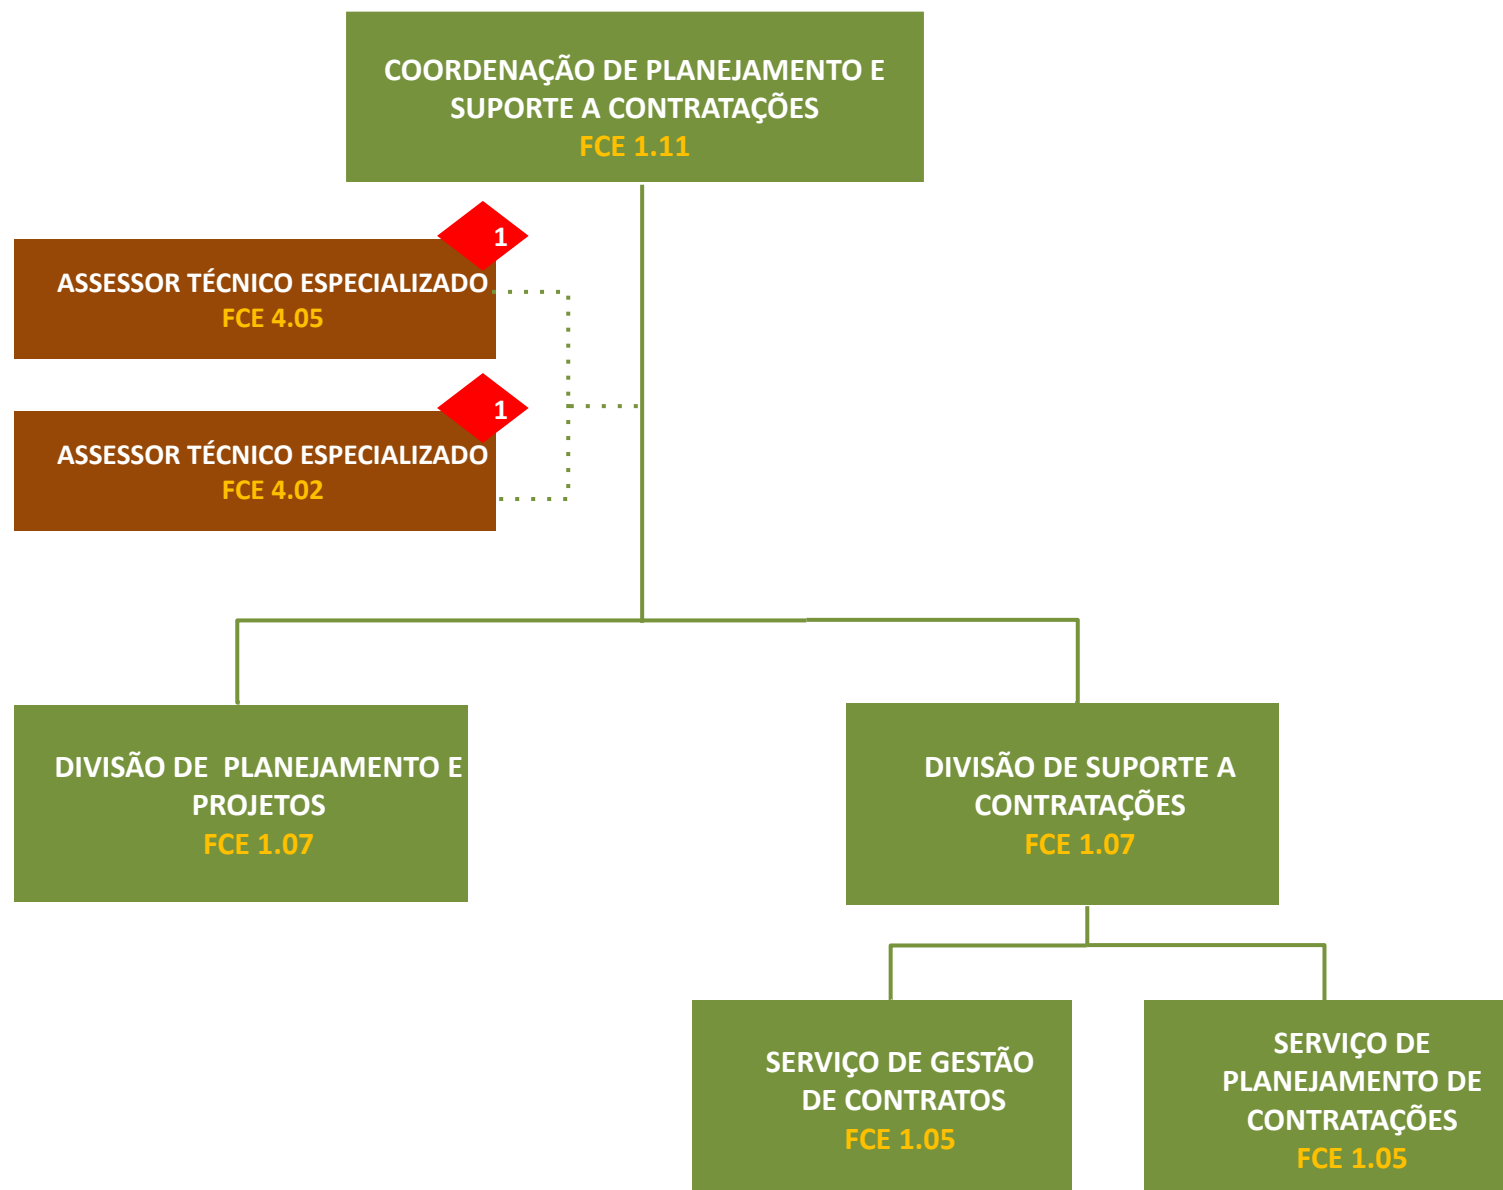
COORDENAÇÃO DE PLANEJAMENTO E SUPORTE A CONTRATAÇÕES
FCE 1.11

1
ASSESSOR TÉCNICO ESPECIALIZADO
FCE 4.05

1
ASSESSOR TÉCNICO ESPECIALIZADO
FCE 4.02

DIVISÃO DE PLANEJAMENTO E PROJETOS
FCE 1.07

DIVISÃO DE SUPORTE A CONTRATAÇÕES
FCE 1.07

SERVIÇO DE GESTÃO DE CONTRATOS
FCE 1.05

SERVIÇO DE PLANEJAMENTO DE CONTRATAÇÕES
FCE 1.05